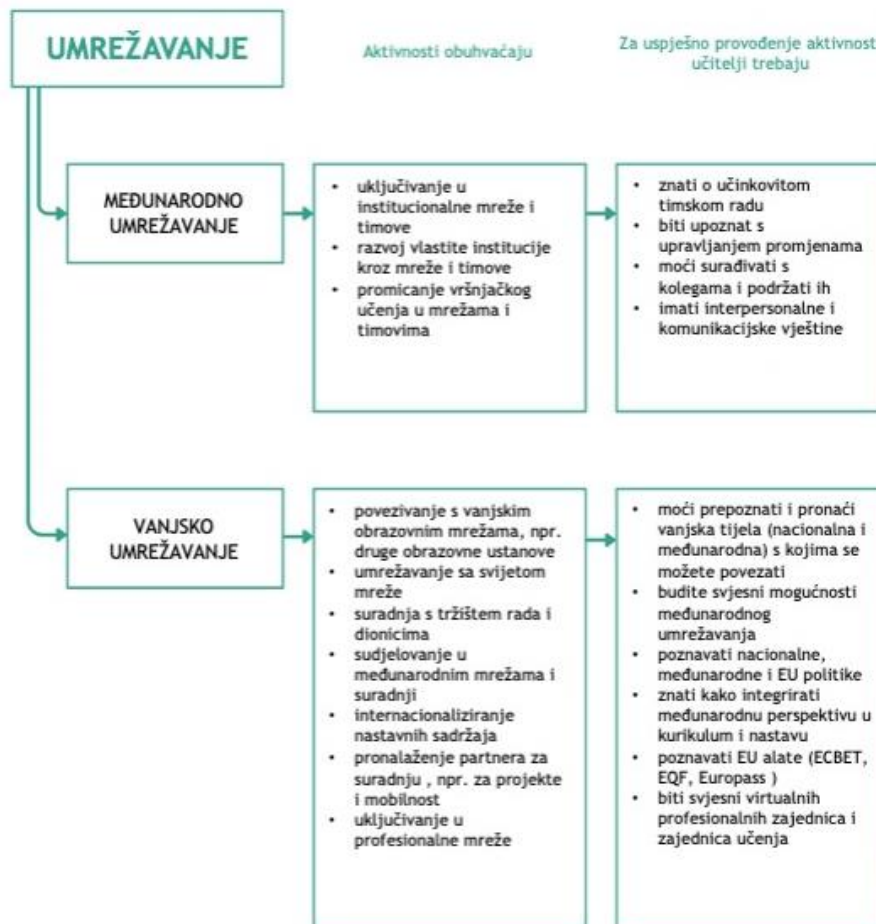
UMREŽAVANJE

Aktivnosti obuhvaćaju

Za uspješno provođenje aktivnost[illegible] učitelji trebaju

MEĐUNARODNO UMREŽAVANJE

- uključivanje u institucionalne mreže i timove
- razvoj vlastite institucije kroz mreže i timove
- promicanje vršnjačkog učenja u mrežama i timovima

- znati o učinkovitom timskom radu
- biti upoznat s upravljanjem promjenama
- moći surađivati s kolegama i podržati ih
- imati interpersonalne i komunikacijske vještine

VANJSKO UMREŽAVANJE

- povezivanje s vanjskim obrazovnim mrežama, npr. druge obrazovne ustanove
- umrežavanje sa svijetom mreže
- suradnja s tržištem rada i dionicima
- sudjelovanje u međunarodnim mrežama i suradnji
- internacionaliziranje nastavnih sadržaja
- pronalaženje partnera za suradnju , npr. za projekte i mobilnost
- uključivanje u profesionalne mreže

- moći prepoznati i pronaći vanjska tijela (nacionalna i međunarodna) s kojima se možete povezati
- budite svjesni mogućnosti međunarodnog umrežavanja
- poznavati nacionalne, međunarodne i EU politike
- znati kako integrirati međunarodnu perspektivu u kurikulum i nastavu
- poznavati EU alate (ECBET, EQF, Europass )
- biti svjesni virtualnih profesionalnih zajednica i zajednica učenja